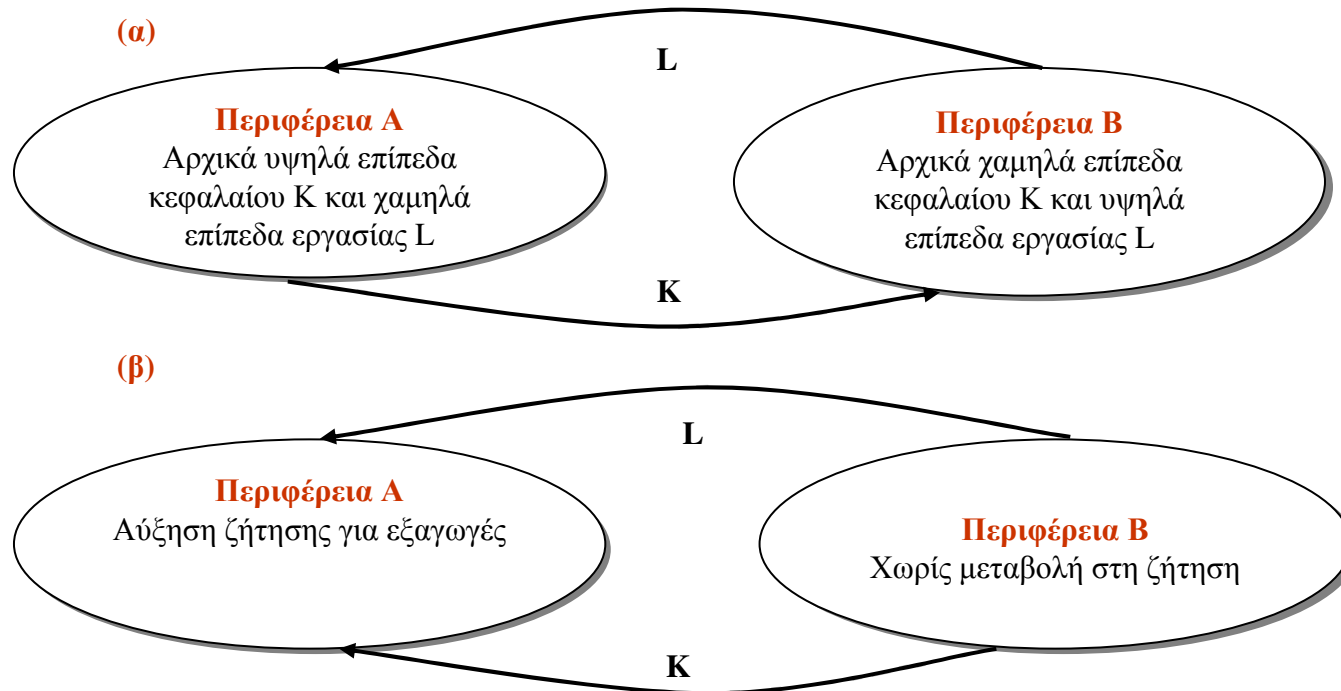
(α)

L

Περιφέρεια Α
Αρχικά υψηλά επίπεδα κεφαλαίου Κ και χαμηλά επίπεδα εργασίας L

Περιφέρεια Β
Αρχικά χαμηλά επίπεδα κεφαλαίου Κ και υψηλά επίπεδα εργασίας L

K

(β)

L

Περιφέρεια Α
Αύξηση ζήτησης για εξαγωγές

Περιφέρεια Β
Χωρίς μεταβολή στη ζήτηση

K